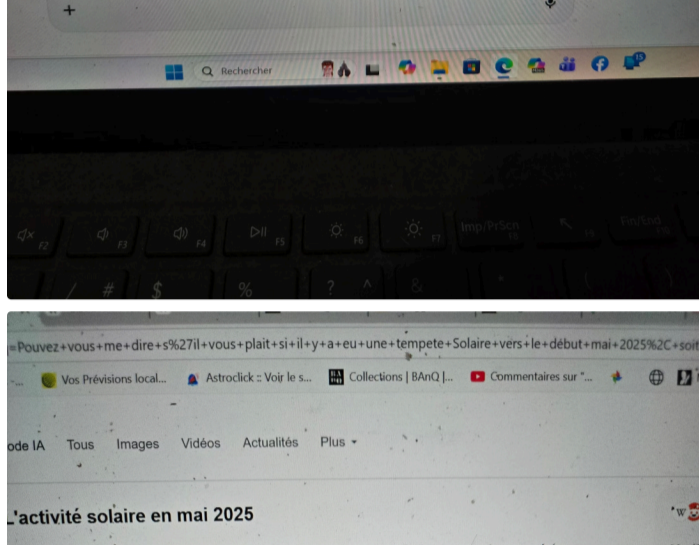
+

Rechercher

F2 F3 F4 F5 F6 F7 Imp/PrScn F9 Fin/End F10

/ # $ % ? ^ &

=Pouvez+vous+me+dire+s%27il+vous+plait+si+il+y+a+eu+une+tempete+Solaire+vers+le+début+mai+2025%2C+soit

Vos Prévisions local... Astroclick :: Voir le s... Collections | BAnQ |... Commentaires sur "...

ode IA Tous Images Vidéos Actualités Plus

L'activité solaire en mai 2025